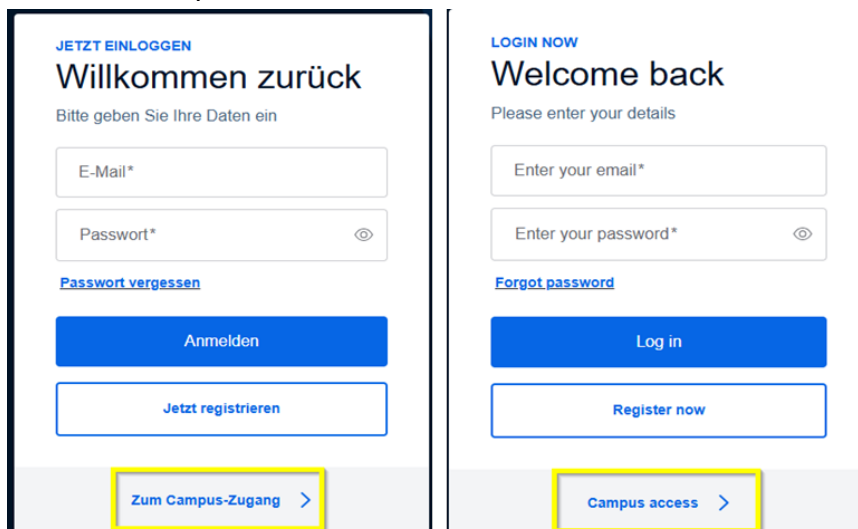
JETZT EINLOGGEN

Willkommen zurück

Bitte geben Sie Ihre Daten ein

E-Mail*

Passwort*

Passwort vergessen

Anmelden

Jetzt registrieren

Zum Campus-Zugang >

LOGIN NOW

Welcome back

Please enter your details

Enter your email*

Enter your password*

Forgot password

Log in

Register now

Campus access >